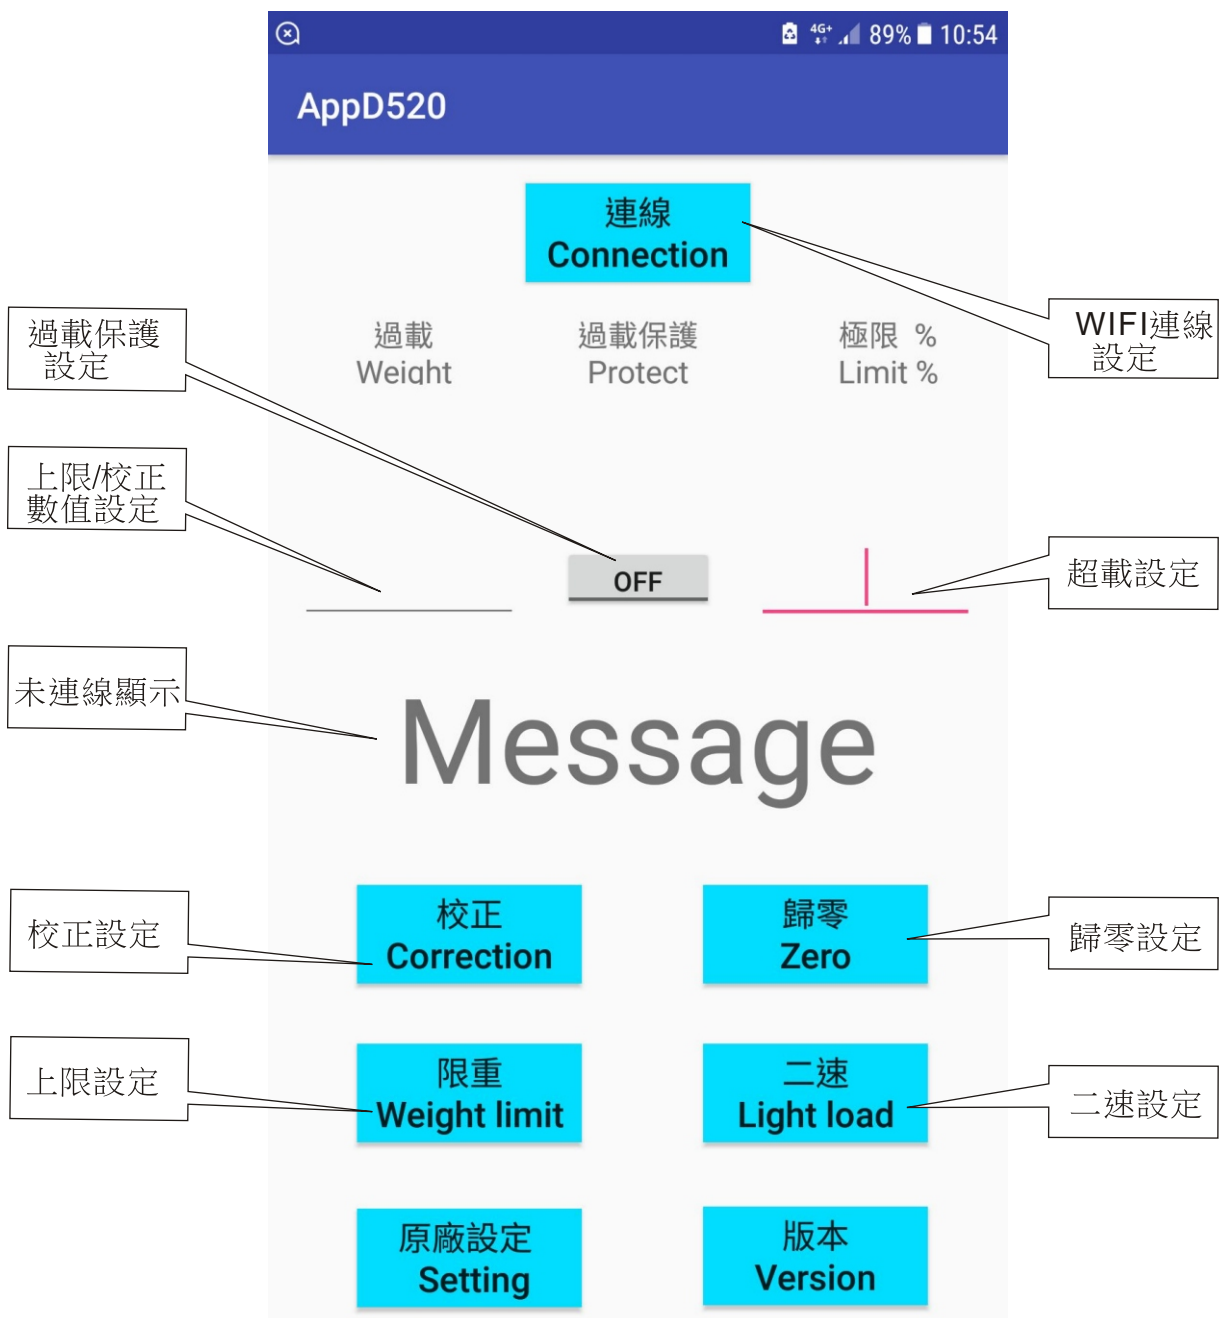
4G+ 89% 10:54

AppD520

連線
Connection

WIFI連線設定

過載保護設定

過載
Weight

過載保護
Protect

極限 %
Limit %

上限/校正數值設定

OFF

超載設定

未連線顯示

Message

校正設定

校正
Correction

歸零
Zero

歸零設定

上限設定

限重
Weight limit

二速
Light load

二速設定

原廠設定
Setting

版本
Version